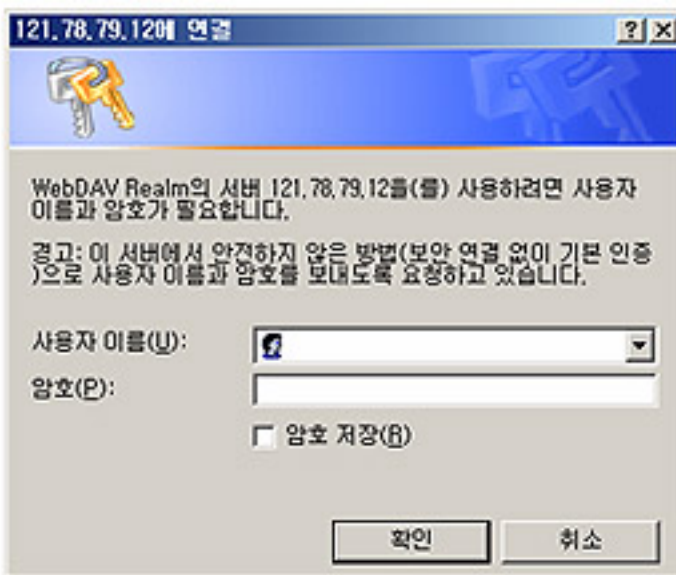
121.78.79.12에 연결

?
X

WebDAV Realm의 서버 121.78.79.12을(를) 사용하려면 사용자 이름과 암호가 필요합니다.

경고: 이 서버에서 안전하지 않은 방법(보안 연결 없이 기본 인증)으로 사용자 이름과 암호를 보내도록 요청하고 있습니다.

사용자 이름(U):

암호(P):

암호 저장(R)

확인

취소